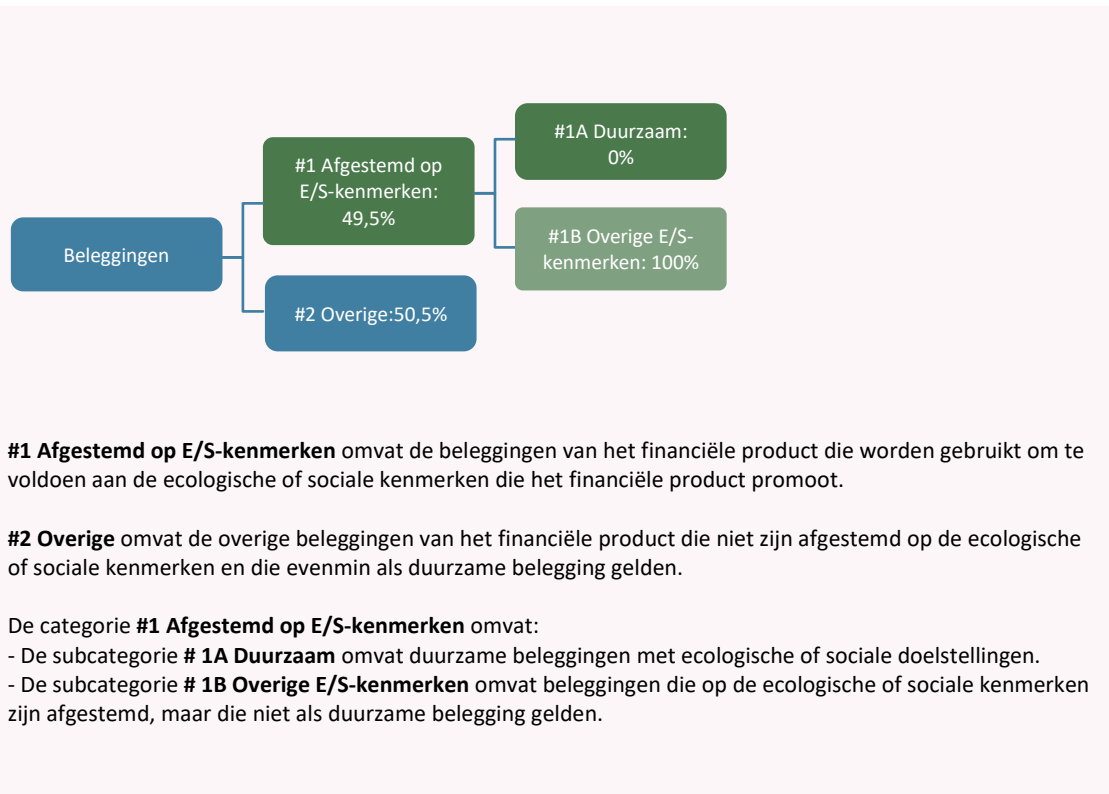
Beleggingen

#1 Afgestemd op E/S-kenmerken: 49,5%

#1A Duurzaam: 0%

#1B Overige E/S-kenmerken: 100%

#2 Overige:50,5%

**#1 Afgestemd op E/S-kenmerken** omvat de beleggingen van het financiële product die worden gebruikt om te voldoen aan de ecologische of sociale kenmerken die het financiële product promoot.

**#2 Overige** omvat de overige beleggingen van het financiële product die niet zijn afgestemd op de ecologische of sociale kenmerken en die evenmin als duurzame belegging gelden.

De categorie **#1 Afgestemd op E/S-kenmerken** omvat:
- De subcategorie **# 1A Duurzaam** omvat duurzame beleggingen met ecologische of sociale doelstellingen.
- De subcategorie **# 1B Overige E/S-kenmerken** omvat beleggingen die op de ecologische of sociale kenmerken zijn afgestemd, maar die niet als duurzame belegging gelden.